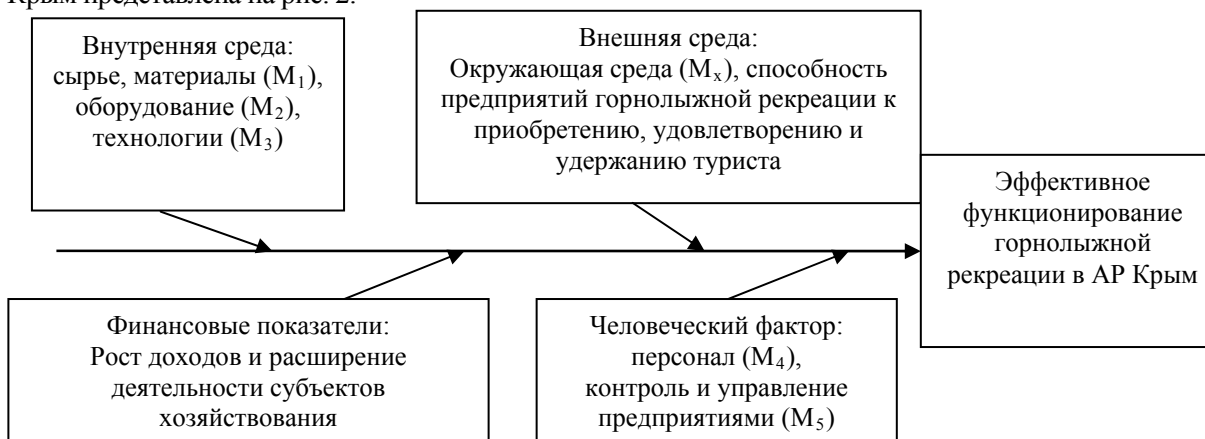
Крым представлена на рис. 2.

Внутренняя среда: сырье, материалы ($M_1$), оборудование ($M_2$), технологии ($M_3$)

Внешняя среда: Окружающая среда ($M_x$), способность предприятий горнолыжной рекреации к приобретению, удовлетворению и удержанию туриста

Эффективное функционирование горнолыжной рекреации в АР Крым

Финансовые показатели: Рост доходов и расширение деятельности субъектов хозяйствования

Человеческий фактор: персонал ($M_4$), контроль и управление предприятиями ($M_5$)